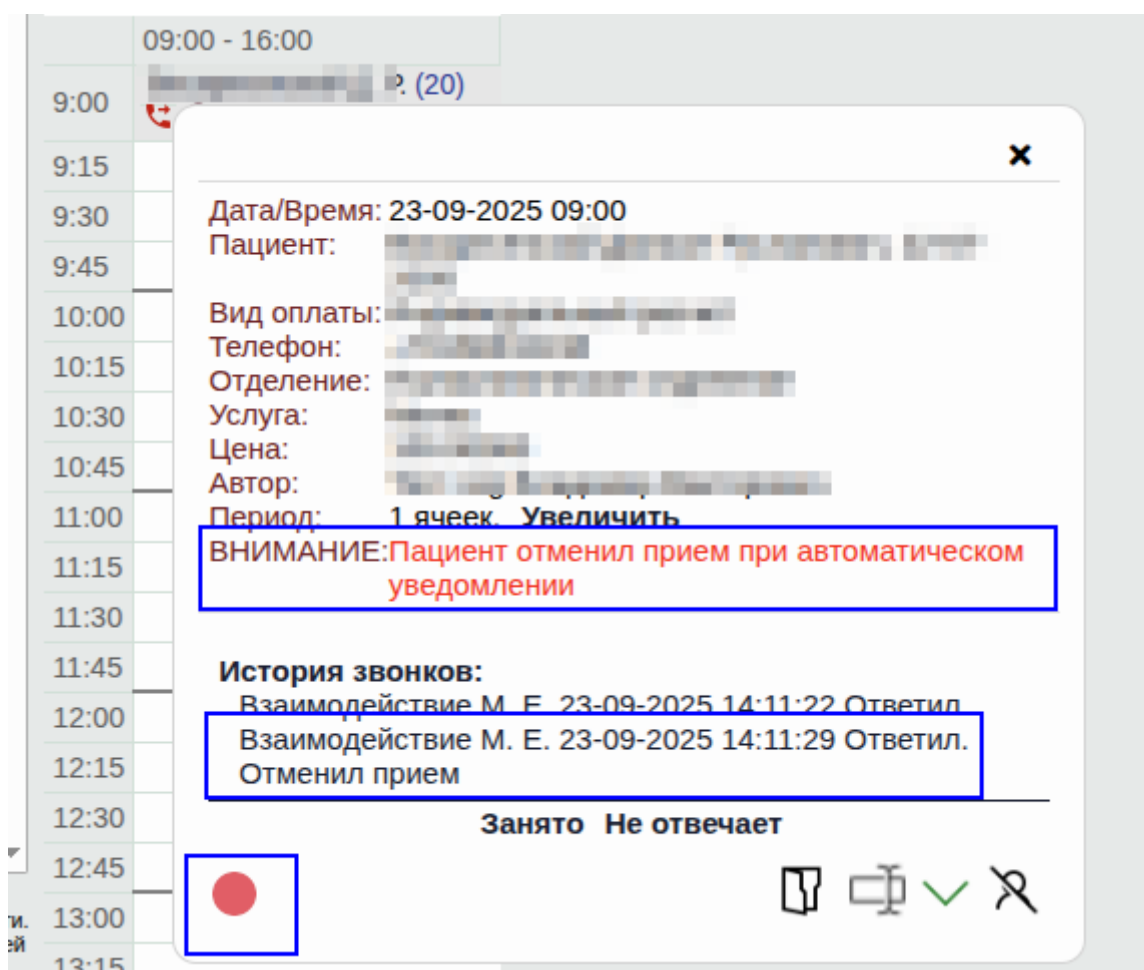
09:00 - 16:00

9:00 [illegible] Р. (20)

9:15
9:30
9:45
10:00
10:15
10:30
10:45
11:00
11:15
11:30
11:45
12:00
12:15
12:30
12:45
13:00
13:15

×

Дата/Время: 23-09-2025 09:00
Пациент: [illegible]
Вид оплаты: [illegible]
Телефон: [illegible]
Отделение: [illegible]
Услуга: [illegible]
Цена: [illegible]
Автор: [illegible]
Период: 1 ячеек. Увеличить
ВНИМАНИЕ: Пациент отменил прием при автоматическом уведомлении

История звонков:
Взаимодействие М. Е. 23-09-2025 14:11:22 Ответил.
Взаимодействие М. Е. 23-09-2025 14:11:29 Ответил. Отменил прием

Занято Не отвечает

ги.
ей